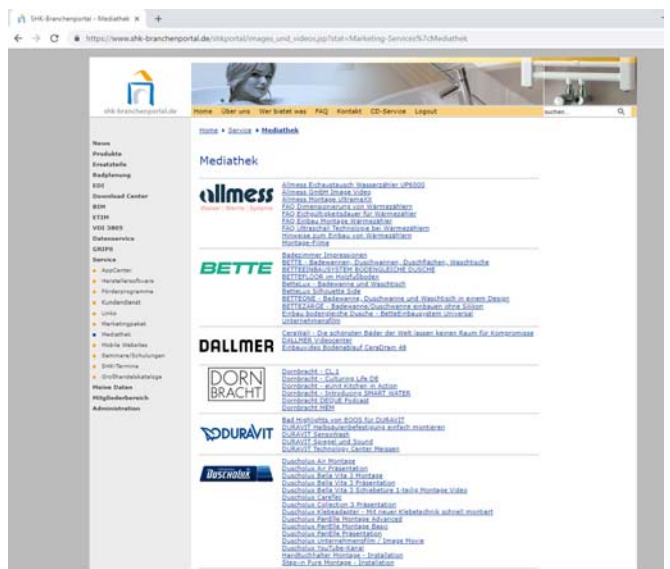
SHK-Branchenportal - Mediathek ×  +

https://www.shk-branchenportal.de/shkportal/images_und_videos.jsp?stat=Marketing-Services%7cMediathek

shk-branchenportal.de

Home  Über uns  Wer bietet was  FAQ  Kontakt  CD-Service  Logout  suchen...

News
Produkte
Ersatzteile
Badplanung
EDI
Download Center
BIM
ETIM
VDI 3805
Datenservice
GRIPS
Service
AppCenter
Herstellersoftware
Förderprogramme
Kundendienst
Links
Marketingpaket
Mediathek
Mobile Websites
Seminare/Schulungen
SHK-Termine
Großhandelskataloge
Meine Daten
Mitgliederbereich
Administration

Home ▸ Service ▸ Mediathek

Mediathek

allmess
Wasser | Wärme | Systeme
Allmess Eichaustausch Wasserzähler UP6000
Allmess GmbH Image Video
Allmess Montage ultimaxX
FAQ Dimensionierung von Wärmezählern
FAQ Eichgültigkeitsdauer für Wärmezähler
FAQ Einbau Montage Wärmezähler
FAQ Ultraschall Technologie bei Wärmezählern
Hinweise zum Einbau von Wärmezählern
Montage-Filme

BETTE
Badezimmer Impressionen
BETTE - Badewannen, Duschwannen, Duschflächen, Waschtische
BETTEEINBAUSYSTEM BODENGLEICHE DUSCHE
BETTEFLOOR im Holzfußboden
BetteLux - Badewanne und Waschtisch
BetteLux Silhouette Side
BETTEONE - Badewanne, Duschwanne und Waschtisch in einem Design
BETTEZARGE - Badewanne/Duschwanne einbauen ohne Silikon
Einbau bodengleiche Dusche - BetteEinbausystem Universal
Unternehmensfilm

DALLMER
CeraWall - Die schönsten Bäder der Welt lassen keinen Raum für Kompromisse
DALLMER Videocenter
Einbauvideo Bodenablauf CeraDrain 48

DORN BRACHT
Dornbracht - CL.1
Dornbracht - Culturing Life DE
Dornbracht - eUnit Kitchen in Action
Dornbracht - Introducing SMART WATER
Dornbracht DEQUE Podcast
Dornbracht MEM

DURAVIT
Bad Highlights von EOOS für DURAVIT
DURAVIT Halbsäulenbefestigung einfach montieren
DURAVIT Sensowash
DURAVIT Spiegel und Sound
DURAVIT Technology Center Meissen

Duscholux
Duscholux Air Montage
Duscholux Air Präsentation
Duscholux Bella Vita 3 Montage
Duscholux Bella Vita 3 Präsentation
Duscholux Bella Vita 3 Schiebetüre 1-teilig Montage Video
Duscholux CareTec
Duscholux Collection 3 Präsentation
Duscholux Klebeadapter - Mit neuer Klebetechnik schnell montiert
Duscholux PanElle Montage Advanced
Duscholux PanElle Montage Basic
Duscholux PanElle Präsentation
Duscholux Unternehmensfilm / Image Movie
Duscholux YouTube-Kanal
Handbuchhalter Montage - Installation
Step-in Pure Montage - Installation